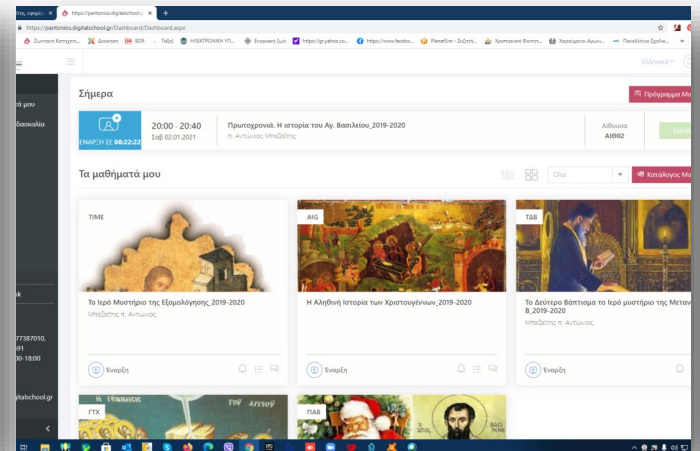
https://pantonios.digitalschool.gr/Dashboard/Dashboard.aspx

Συνταγή Κατσίχης... Διοίκηση BDR Ταξί ΗΛΕΚΤΡΟΝΙΚΗ ΥΠ... Ενορiακή ζωή https://gr.yahoo.co... https://www.facebo... PlanetSim - Συζήτη... Χριστιανική Φοιτητ... Χαρούμενοι Αγωνι... Πανελλήνια Σχολικ...

Ελληνικά

ά μου
δασκαλία

Σήμερα

Πρόγραμμα Μ

ΕΝΑΡΞΗ ΣΕ 08:22:22

20:00 - 20:40
Σαβ 02.01.2021

Πρωτοχρονιά. Η ιστορία του Αγ. Βασιλείου_2019-2020
π. Αντώνιος Μπεζάτης

Αίθουσα
ΑΙ002

Τα μαθήματά μου

Όλα

Κατάλογος Μ

TIME
Το Ιερό Μυστήριο της Εξομολόγησης_2019-2020
Μπεζάτης π. Αντώνιος
Έναρξη

AIG
Η Αληθινή Ιστορία των Χριστουγέννων_2019-2020
Μπεζάτης π. Αντώνιος
Έναρξη

ΤΑΒ
Το Δεύτερο Βάπτισμα το Ιερό μυστήριο της Μεταν Β_2019-2020
Μπεζάτης π. Αντώνιος
Έναρξη

ok
77387010,
91
00-18:00

igitalschool.gr

ΓΤΧ
ΠΑΒ